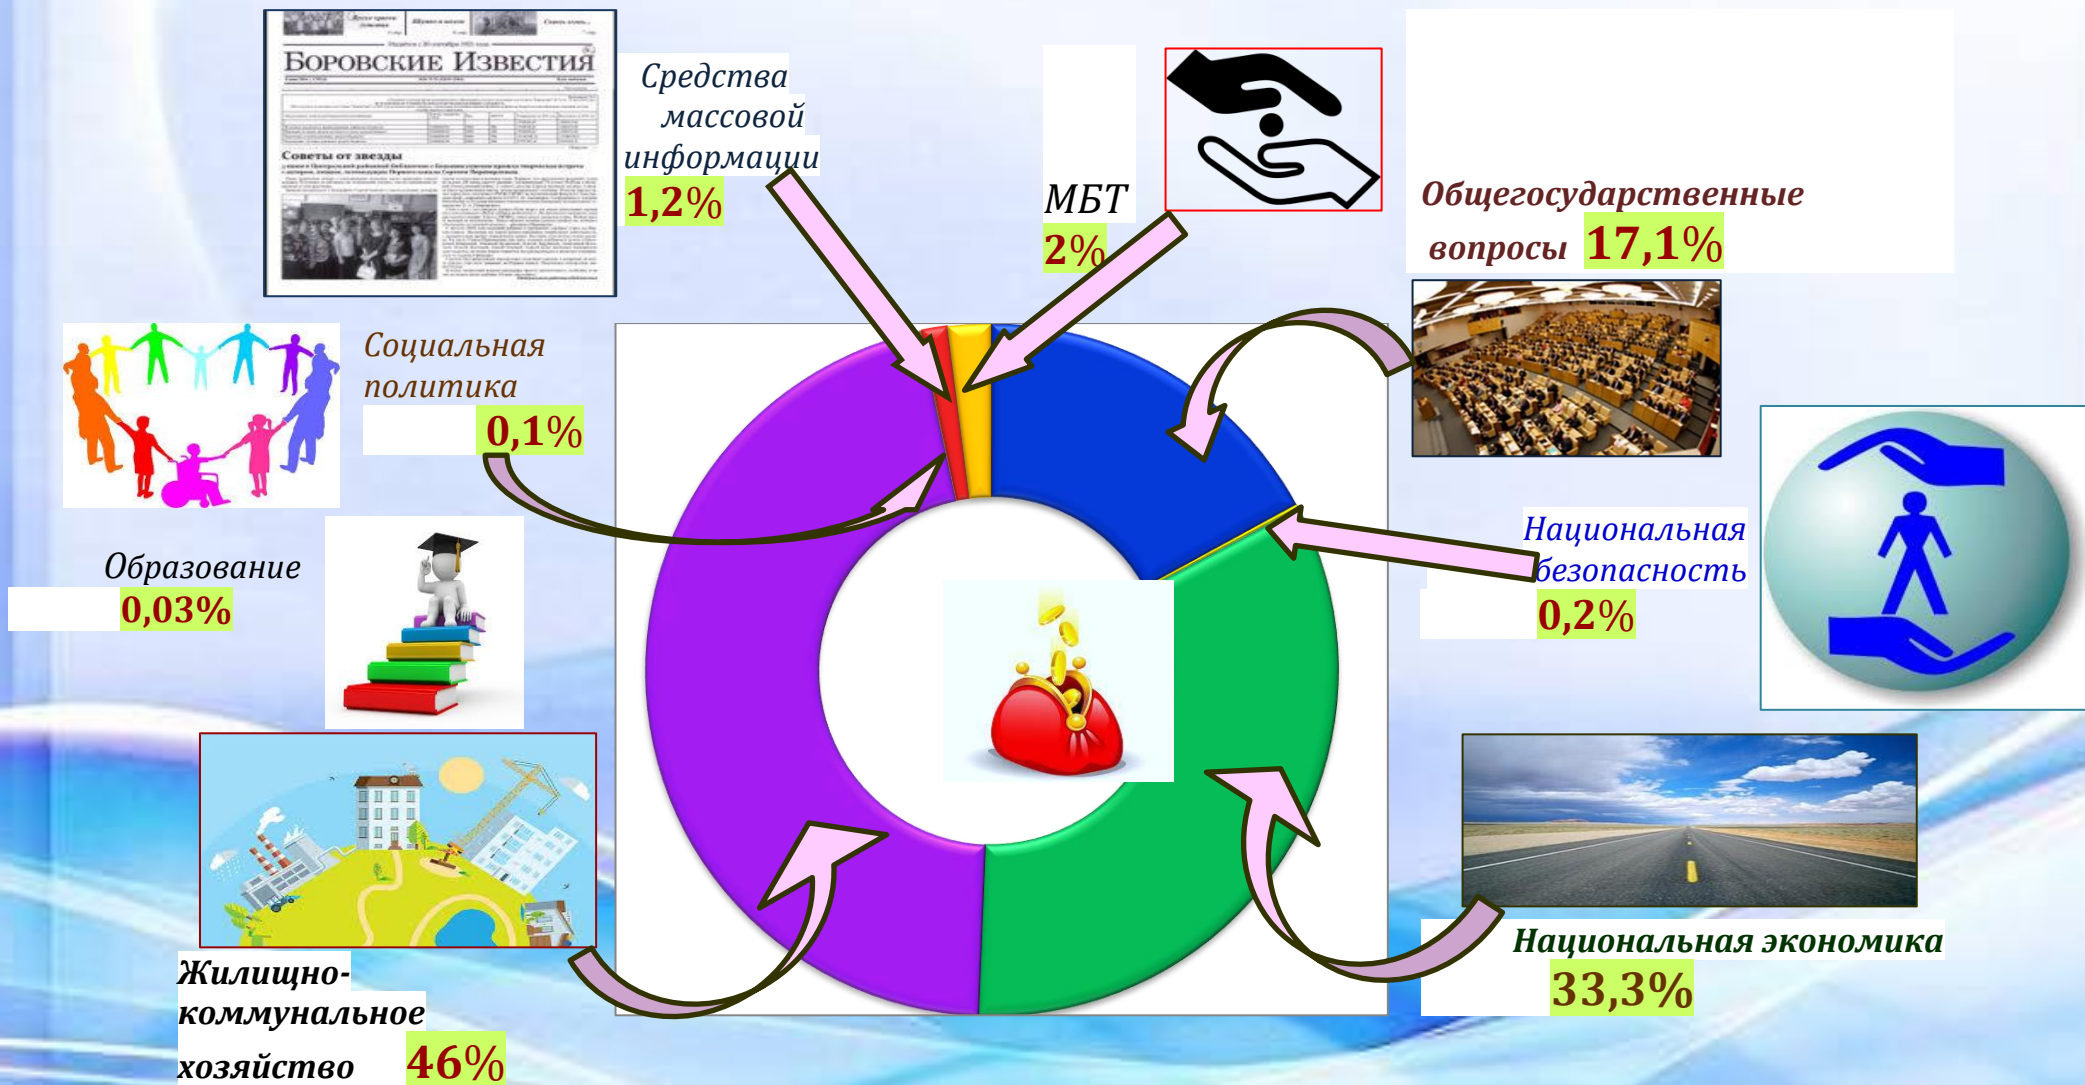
БОРОВСКИЕ ИЗВЕСТИЯ

Советы от звезды

Средства массовой информации 1,2%

МБТ 2%

Общегосударственные вопросы 17,1%

Социальная политика 0,1%

Национальная безопасность 0,2%

Образование 0,03%

Жилищно-коммунальное хозяйство 46%

Национальная экономика 33,3%